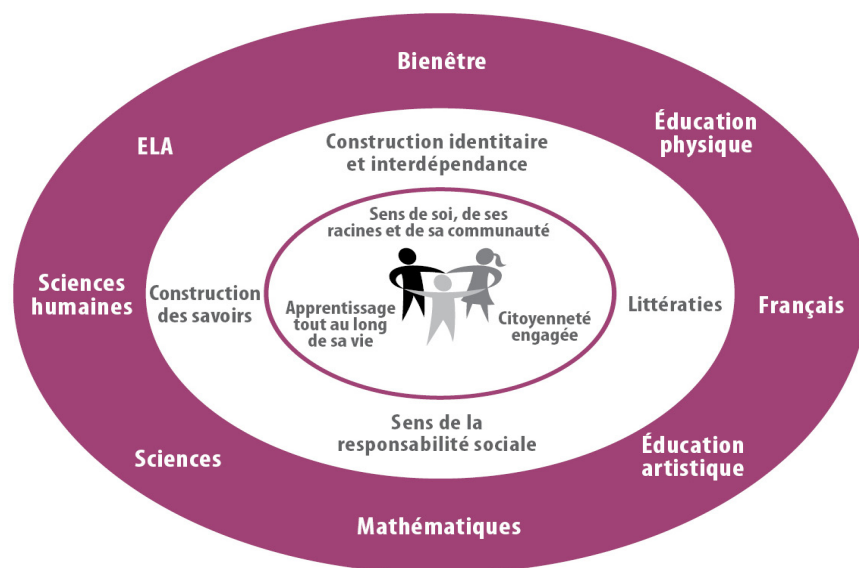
Bienêtre

ELA

Éducation physique

Construction identitaire et interdépendance

Sens de soi, de ses racines et de sa communauté

Sciences humaines

Construction des savoirs

Apprentissage tout au long de sa vie

Citoyenneté engagée

Littératies

Français

Sens de la responsabilité sociale

Sciences

Éducation artistique

Mathématiques